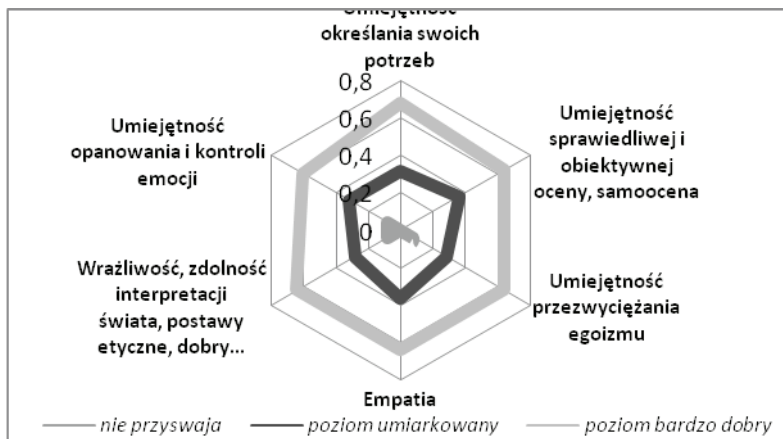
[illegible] określania swoich potrzeb

0,8
0,6
0,4
0,2
0

Umiejętność sprawiedliwej i obiektywnej oceny, samoocena

Umiejętność przezwyciężania egoizmu

Empatia

Wrażliwość, zdolność interpretacji świata, postawy etyczne, dobry...

Umiejętność opanowania i kontroli emocji

nie przyswaja
poziom umiarkowany
poziom bardzo dobry